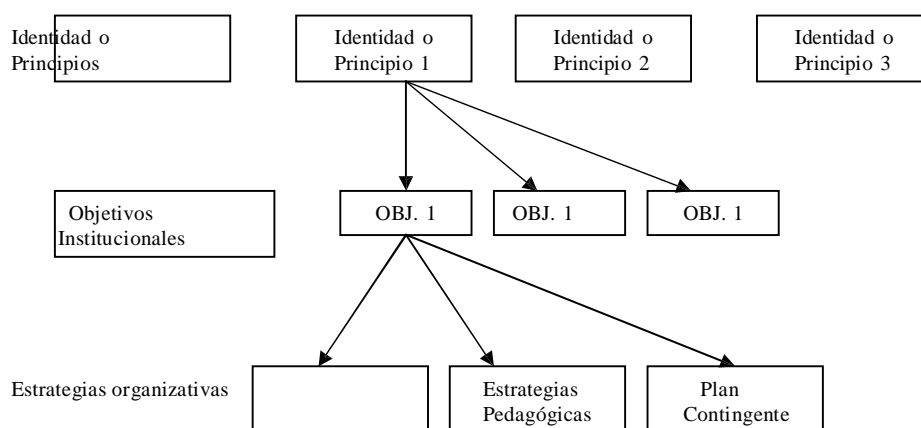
Identidad o Principios

Identidad o Principio 1

Identidad o Principio 2

Identidad o Principio 3

Objetivos Institucionales

OBJ. 1

OBJ. 1

OBJ. 1

Estrategias organizativas

Estrategias Pedagógicas

Plan Contingente